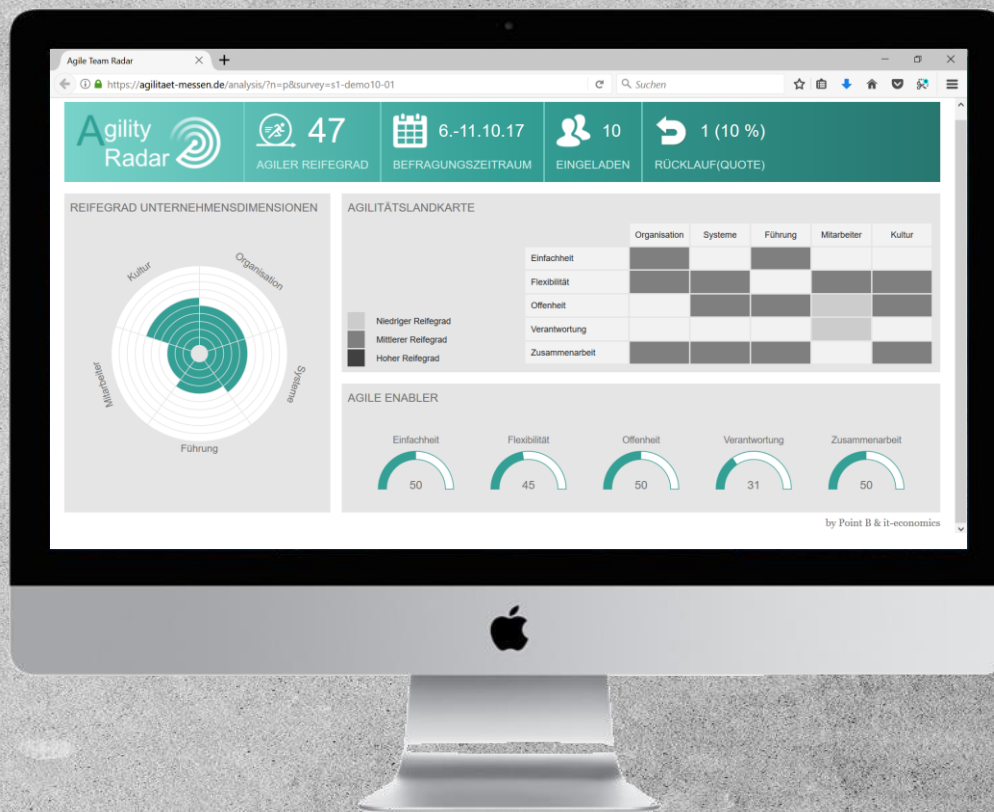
Agile Team Radar

https://agilitaet-messen.de/analysis/?n=p&survey=s1-demo10-01

Suchen

Agility Radar

47
AGILER REIFEGRAD

6.-11.10.17
BEFRAGUNGSZEITRAUM

10
EINGELADEN

1 (10 %)
RÜCKLAUF(QUOTE)

REIFEGRAD UNTERNEHMENSDIMENSIONEN

Kultur
Organisation
Systeme
Führung
Mitarbeiter

AGILITÄTSLANDKARTE

Niedriger Reifegrad
Mittlerer Reifegrad
Hoher Reifegrad

| | Organisation | Systeme | Führung | Mitarbeiter | Kultur |
|---|---|---|---|---|---|
| Einfachheit | | | | | |
| Flexibilität | | | | | |
| Offenheit | | | | | |
| Verantwortung | | | | | |
| Zusammenarbeit | | | | | |

AGILE ENABLER

Einfachheit
50

Flexibilität
45

Offenheit
50

Verantwortung
31

Zusammenarbeit
50

by Point B & it-economics